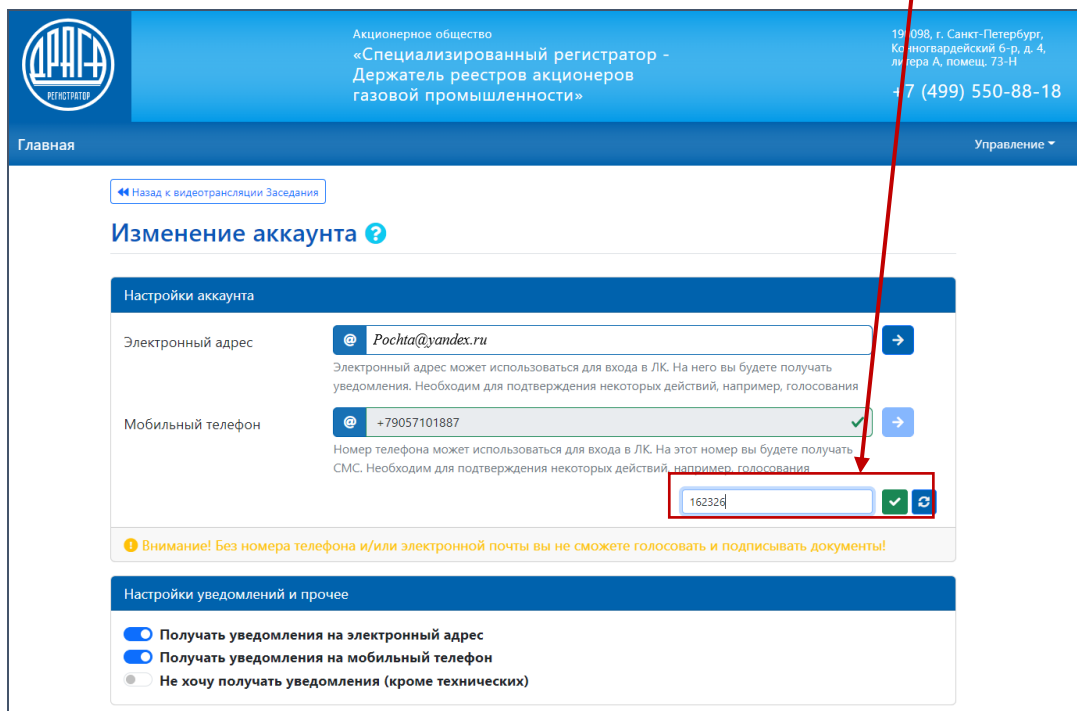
ДРАГА
РЕГИСТРАТОР

Акционерное общество
«Специализированный регистратор - Держатель реестров акционеров газовой промышленности»

190098, г. Санкт-Петербург, Конногвардейский б-р, д. 4, литера А, помещ. 73-Н
+7 (499) 550-88-18

Главная
Управление

Назад к видеотрансляции Заседания

Изменение аккаунта

Настройки аккаунта

Электронный адрес
Pochta@yandex.ru
Электронный адрес может использоваться для входа в ЛК. На него вы будете получать уведомления. Необходим для подтверждения некоторых действий, например, голосования

Мобильный телефон
+79057101887
Номер телефона может использоваться для входа в ЛК. На этот номер вы будете получать СМС. Необходим для подтверждения некоторых действий, например, голосования

162326

Внимание! Без номера телефона и/или электронной почты вы не сможете голосовать и подписывать документы!

Настройки уведомлений и прочее

Получать уведомления на электронный адрес
Получать уведомления на мобильный телефон
Не хочу получать уведомления (кроме технических)